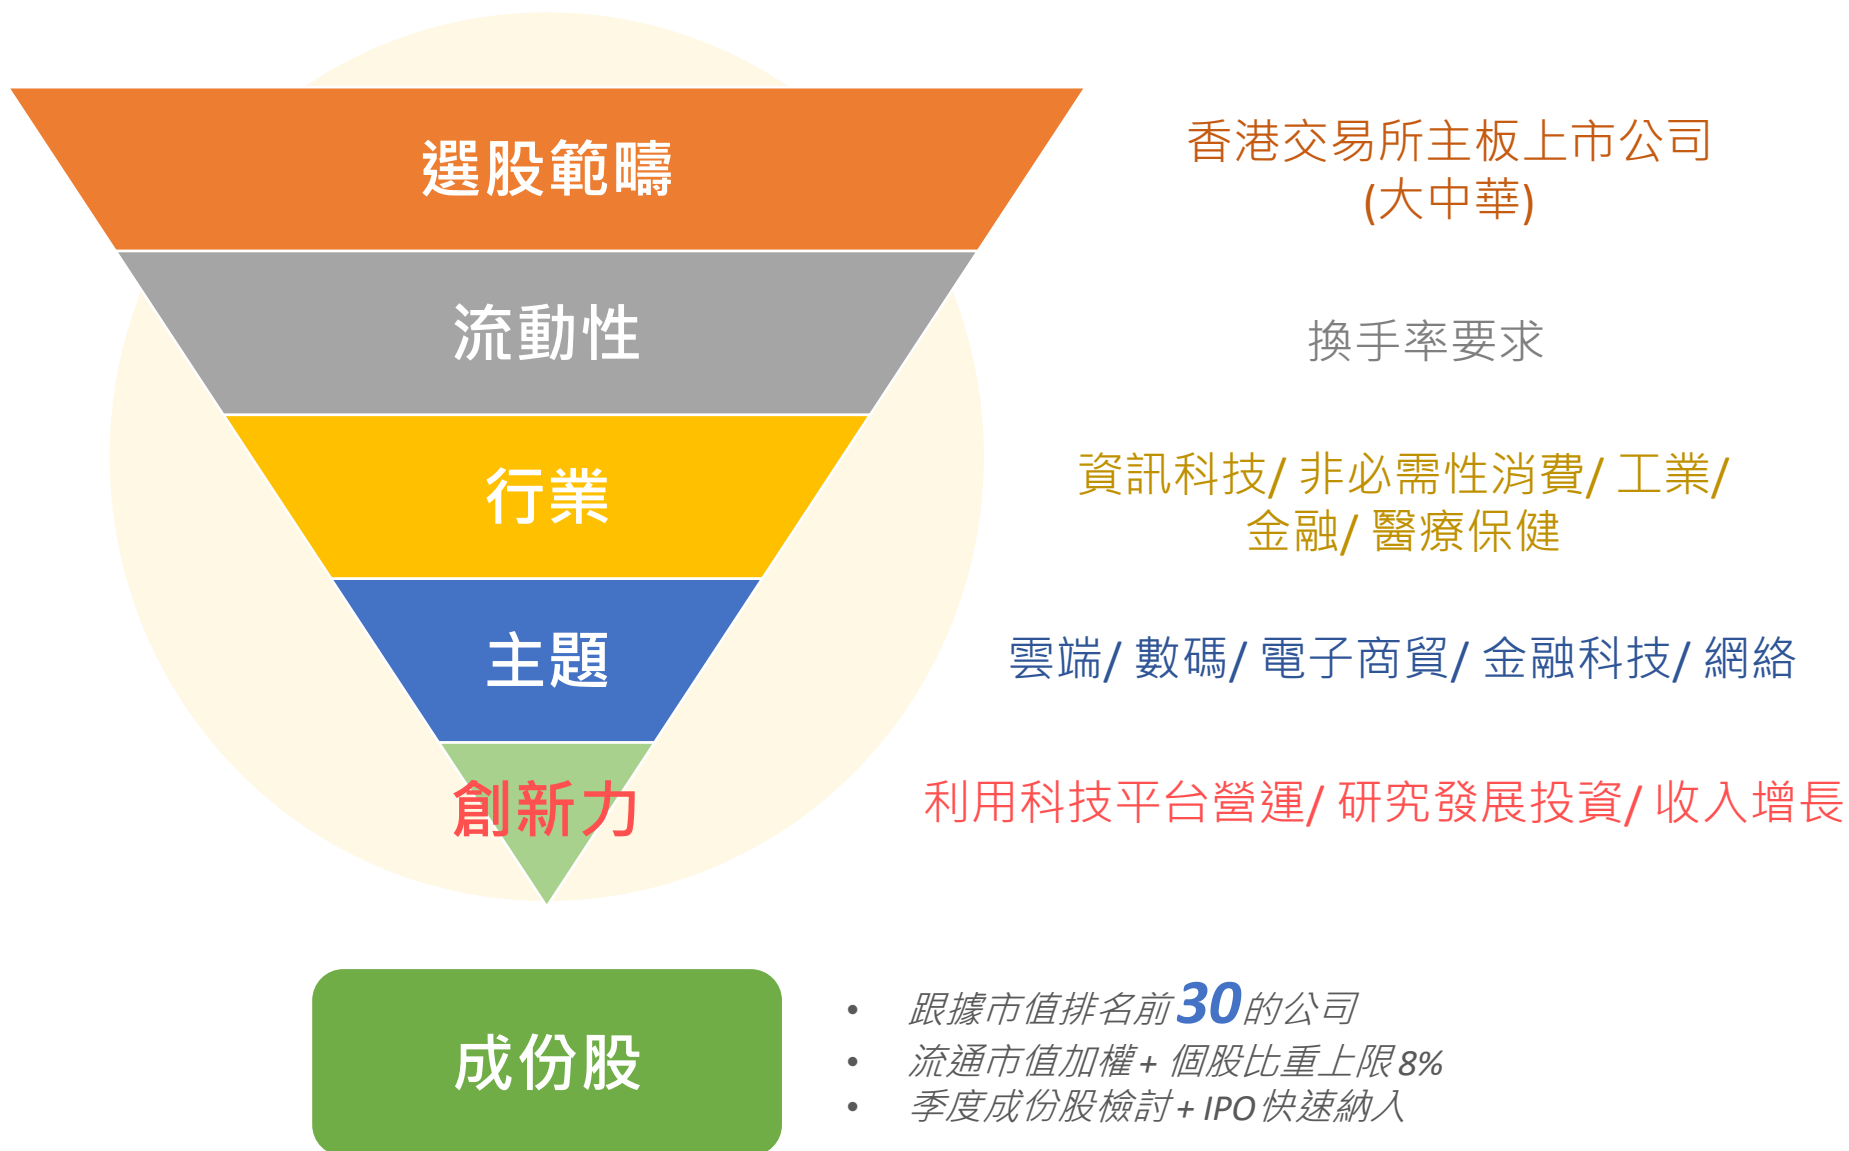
選股範疇

香港交易所主板上市公司
(大中華)

流動性

換手率要求

行業

資訊科技/ 非必需性消費/ 工業/ 金融/ 醫療保健

主題

雲端/ 數碼/ 電子商貿/ 金融科技/ 網絡

創新力

利用科技平台營運/ 研究發展投資/ 收入增長

成份股

• 跟據市值排名前30的公司
• 流通市值加權 + 個股比重上限8%
• 季度成份股檢討 + IPO快速納入